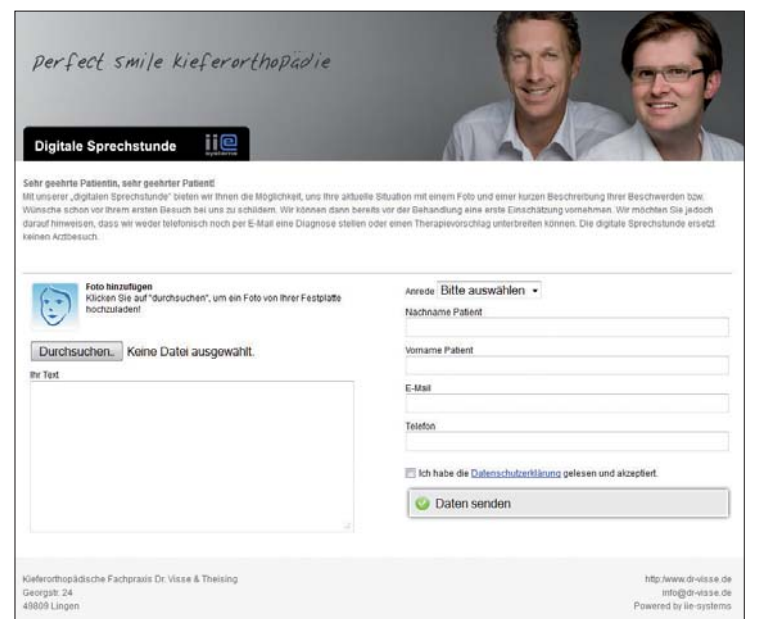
perfect smile kieferorthopädie

Digitale Sprechstunde

Sehr geehrte Patientin, sehr geehrter Patient!
Mit unserer „digitalen Sprechstunde" bieten wir Ihnen die Möglichkeit, uns Ihre aktuelle Situation mit einem Foto und einer kurzen Beschreibung Ihrer Beschwerden bzw. Wünsche schon vor Ihrem ersten Besuch bei uns zu schildern. Wir können dann bereits vor der Behandlung eine erste Einschätzung vornehmen. Wir möchten Sie jedoch darauf hinweisen, dass wir weder telefonisch noch per E-Mail eine Diagnose stellen oder einen Therapievorschlag unterbreiten können. Die digitale Sprechstunde ersetzt keinen Arztbesuch.

Foto hinzufügen
Klicken Sie auf "durchsuchen", um ein Foto von Ihrer Festplatte hochzuladen!

Durchsuchen... Keine Datei ausgewählt.

Ihr Text

Anrede Bitte auswählen

Nachname Patient

Vorname Patient

E-Mail

Telefon

Ich habe die Datenschutzerklärung gelesen und akzeptiert.

Daten senden

Kieferorthopädische Fachpraxis Dr. Visse & Theising
Georgstr. 24
49809 Lingen

http://www.dr-visse.de
info@dr-visse.de
Powered by iie-systems